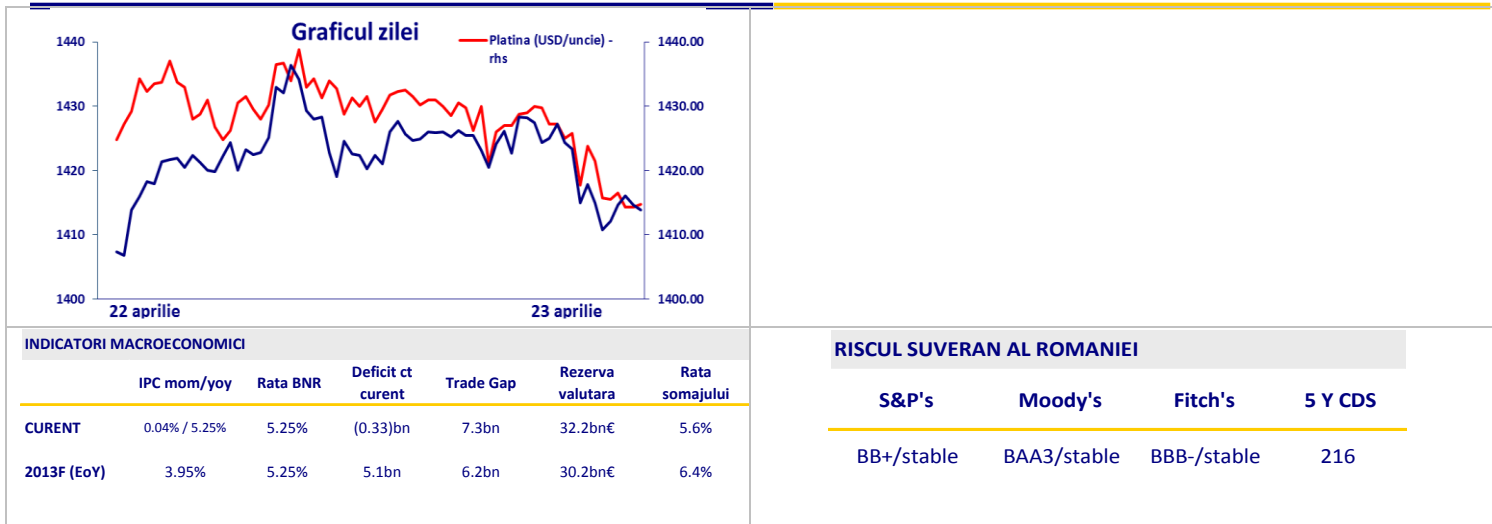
Graficul zilei

Platina (USD/uncie) - rhs

1440
1430
1420
1410
1400

1440.00
1430.00
1420.00
1410.00
1400.00

22 aprilie
23 aprilie

INDICATORI MACROECONOMICI

| | IPC mom/yoy | Rata BNR | Deficit ct curent | Trade Gap | Rezerva valutara | Rata somajului |
|---|---|---|---|---|---|---|
| CURENT | 0.04% / 5.25% | 5.25% | (0.33)bn | 7.3bn | 32.2bn€ | 5.6% |
| 2013F (EoY) | 3.95% | 5.25% | 5.1bn | 6.2bn | 30.2bn€ | 6.4% |

RISCUL SUVERAN AL ROMANIEI

| S&P's | Moody's | Fitch's | 5 Y CDS |
|---|---|---|---|
| BB+/stable | BAA3/stable | BBB-/stable | 216 |